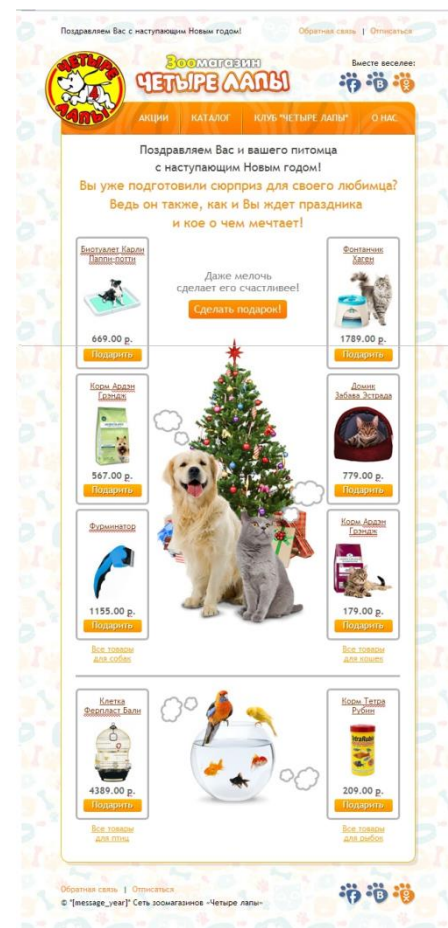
Поздравляем Вас с наступающим Новым годом!

Обратная связь | Отписаться

Зоомагазин
ЧЕТЫРЕ ЛАПЫ

ЧЕТЫРЕ ЛАПЫ

Вместе веселее:

АКЦИИ | КАТАЛОГ | КЛУБ "ЧЕТЫРЕ ЛАПЫ" | О НАС

Поздравляем Вас и вашего питомца с наступающим Новым годом!

Вы уже подготовили сюрприз для своего любимца? Ведь он также, как и Вы ждет праздника и кое о чем мечтает!

Биотуалет Карли Паппи-потти

669.00 р.

Подарить

Даже мелочь сделает его счастливее!

Сделать подарок!

Фонтанчик Хаген

1789.00 р.

Подарить

Корм Ардэн Грэндж

567.00 р.

Подарить

Домик Забава Эстреда

779.00 р.

Подарить

Фурминатор

1155.00 р.

Подарить

Корм Ардэн Грэндж

179.00 р.

Подарить

Все товары для собак

Все товары для кошек

Клетка Ферпласт Бали

4389.00 р.

Подарить

Корм Тетра Рубин

209.00 р.

Подарить

Все товары для птиц

Все товары для рыбок

Обратная связь | Отписаться

© *|message_year|* Сеть зоомагазинов «Четыре лапы»